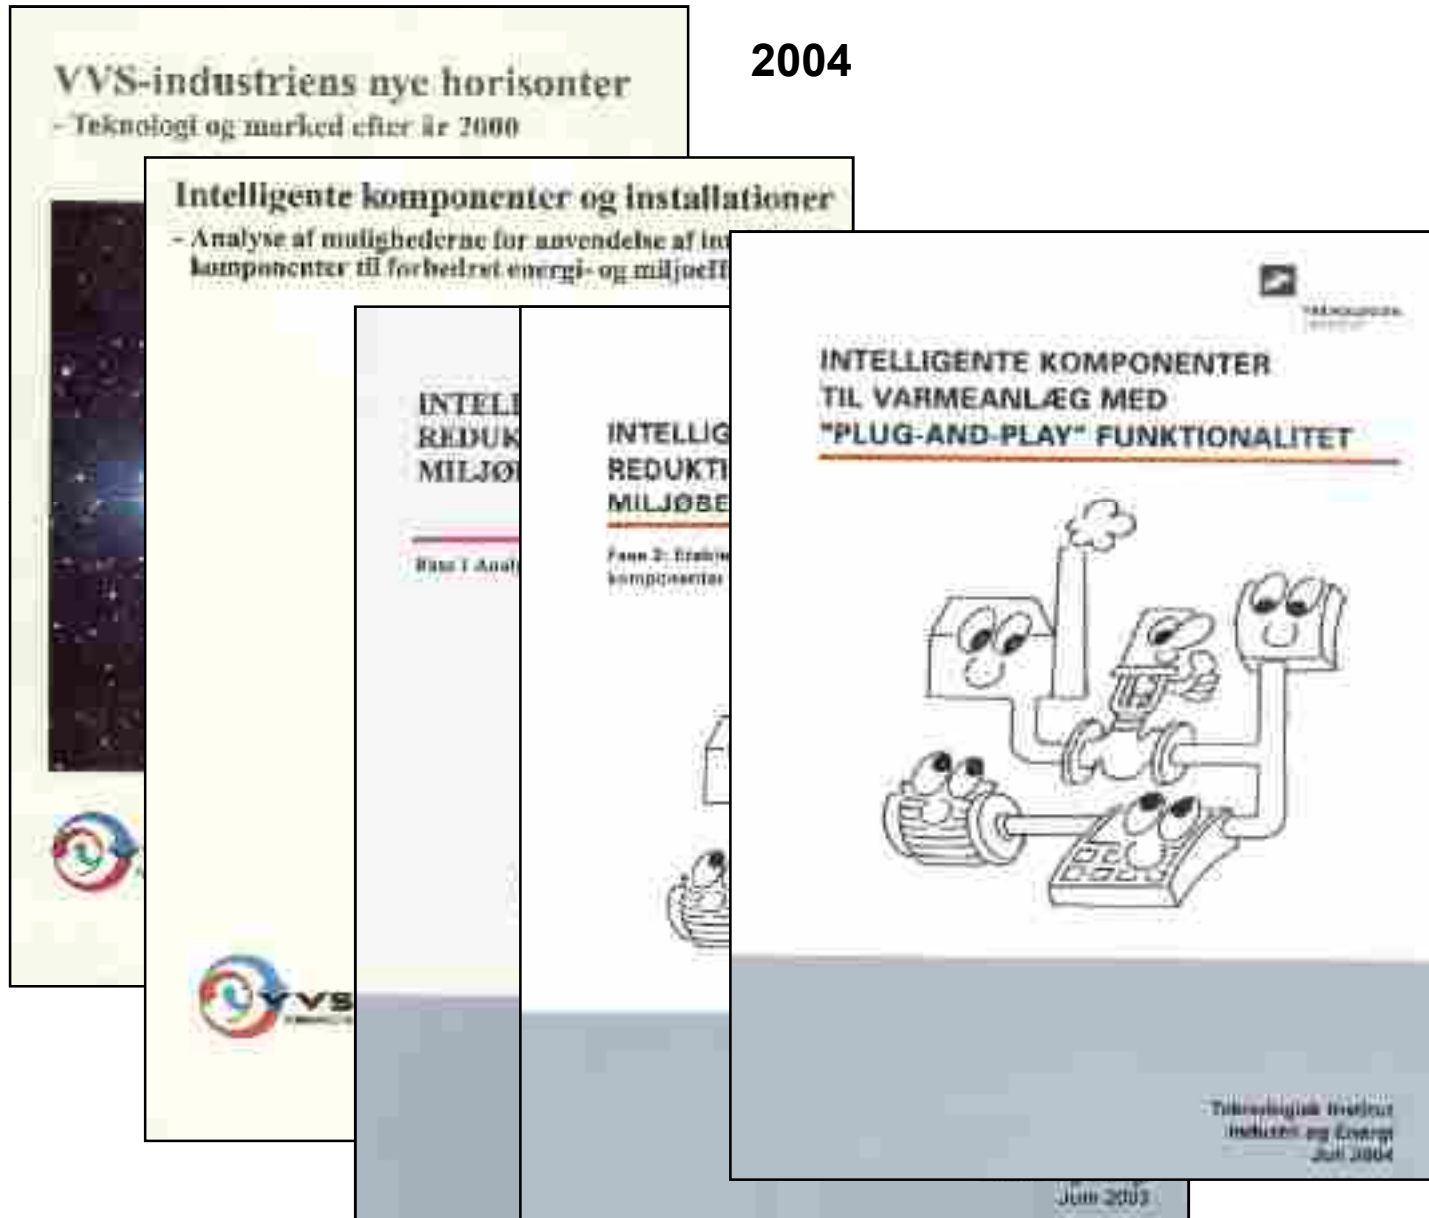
2004

VVS-industriens nye horisonter
- Teknologi og marked efter år 2000

Intelligente komponenter og installationer
- Analyse af mulighederne for anvendelse af in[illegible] komponenter til forbedret energi- og miljøeff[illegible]

VVS

INTELL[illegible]
REDUK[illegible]
MILJØ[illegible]

Fase 1 Anal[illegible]

INTELLIG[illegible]
REDUKTI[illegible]
MILJØBE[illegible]

Fase 2: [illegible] komponenter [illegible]

Juni 2003

INTELLIGENTE KOMPONENTER
TIL VARMEANLÆG MED
"PLUG-AND-PLAY" FUNKTIONALITET

Teknologisk Institut
Industri og Energi
Juli 2004